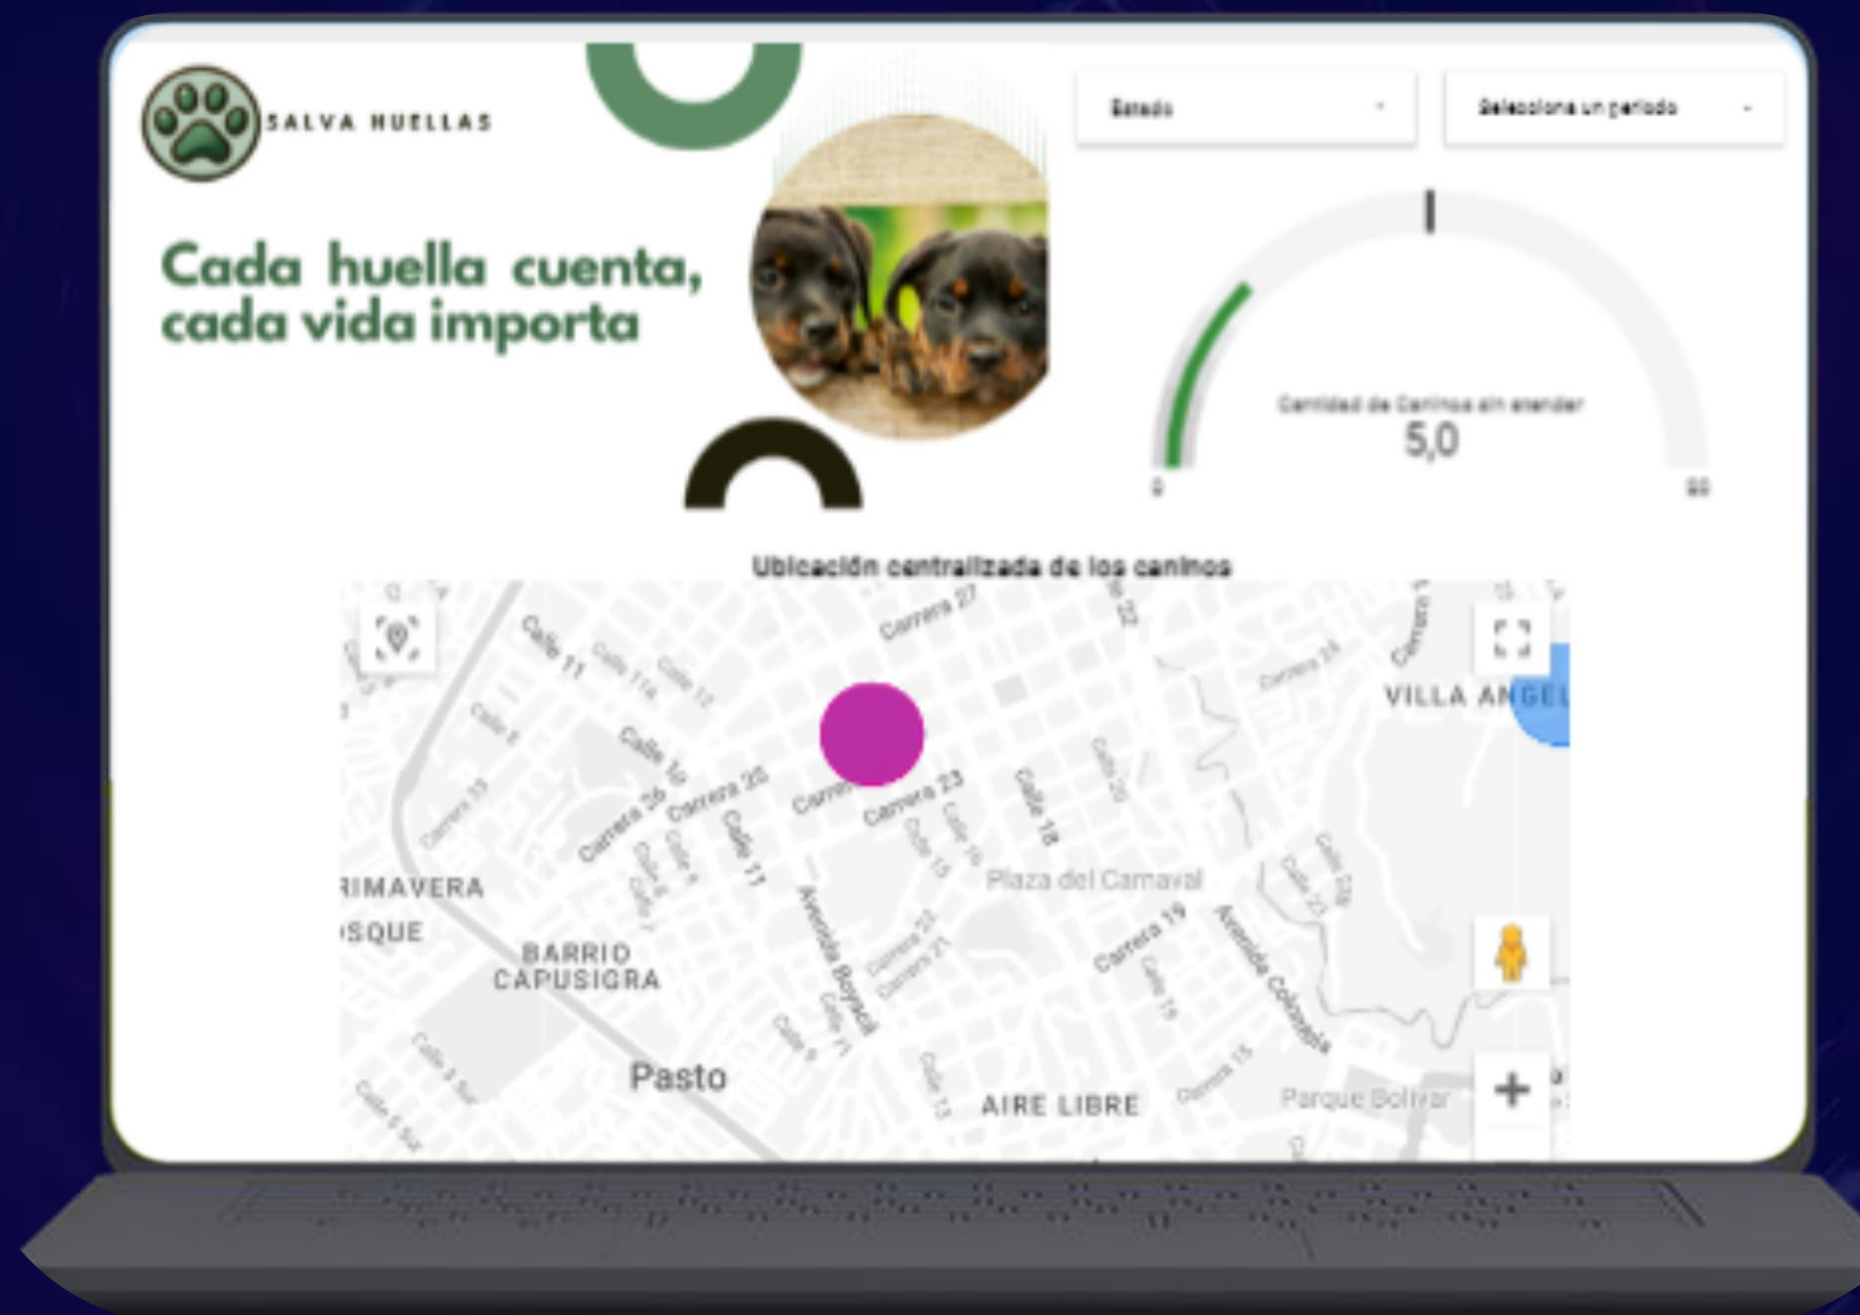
SALVA HUELLAS

Cada huella cuenta, cada vida importa

Estado

Selecciona un periodo

Cantidad de Caninos sin atender
5,0

0

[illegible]

Ubicación centralizada de los caninos

Carrera 27
Calle 22
Carrera 24
Carrera 1
VILLA ANGEL
Calle 11
Calle 11A
Calle 12
Calle 8
Calle 10
Carrera 25
Carrera 26
Carrera 23
Calle 18
Calle 20
Carrera 33
Calle 11
Calle 15
Calle 16
Plaza del Carnaval
Calle 20
Calle 23
RIMAVERA
SQUE
BARRIO CAPUSIGRA
Avenida Boyacá
Carrera 22
Carrera 21
Carrera 19
Calle 19
Avenida Colombia
Pasto
AIRE LIBRE
Calle 13
Carrera 15
Parque Bolívar
Calle 3 Sur
Calle 6 Sur
+